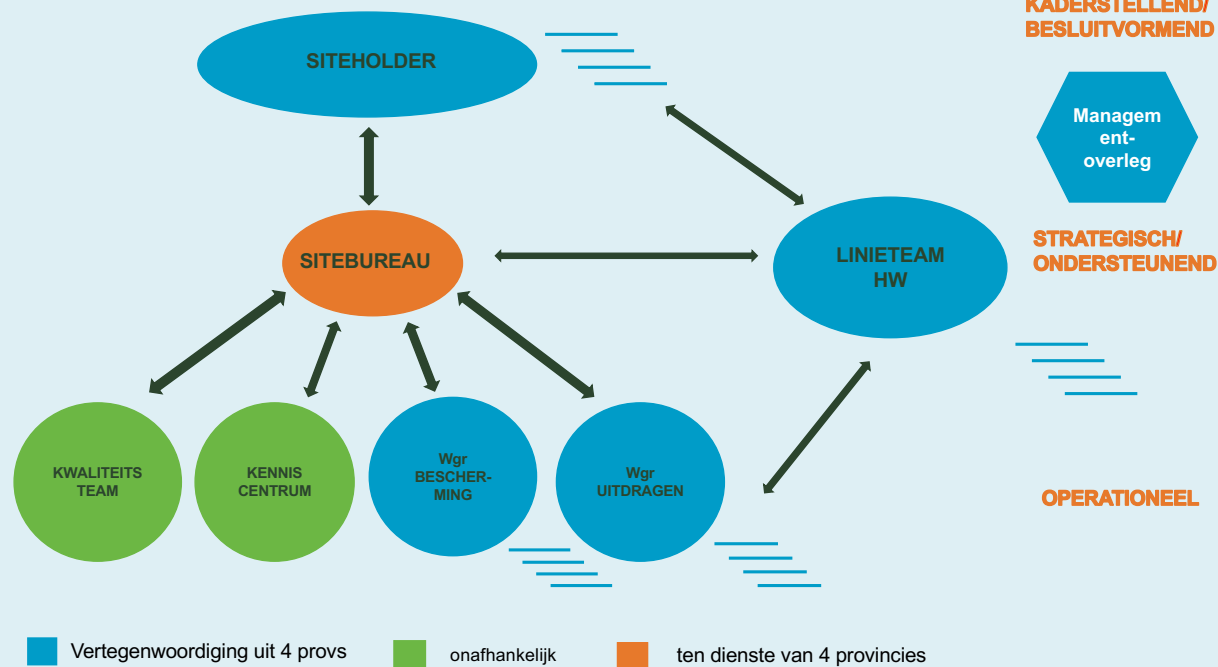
KADERSTELLEND/
BESLUITVORMEND

SITEHOLDER

Managem ent- overleg

SITEBUREAU

LINIETEAM HW

STRATEGISCH/
ONDERSTEUNEND

KWALITEITS TEAM

KENNIS CENTRUM

Wgr BESCHER- MING

Wgr UITDRAGEN

OPERATIONEEL

Vertegenwoordiging uit 4 provs

onafhankelijk

ten dienste van 4 provincies